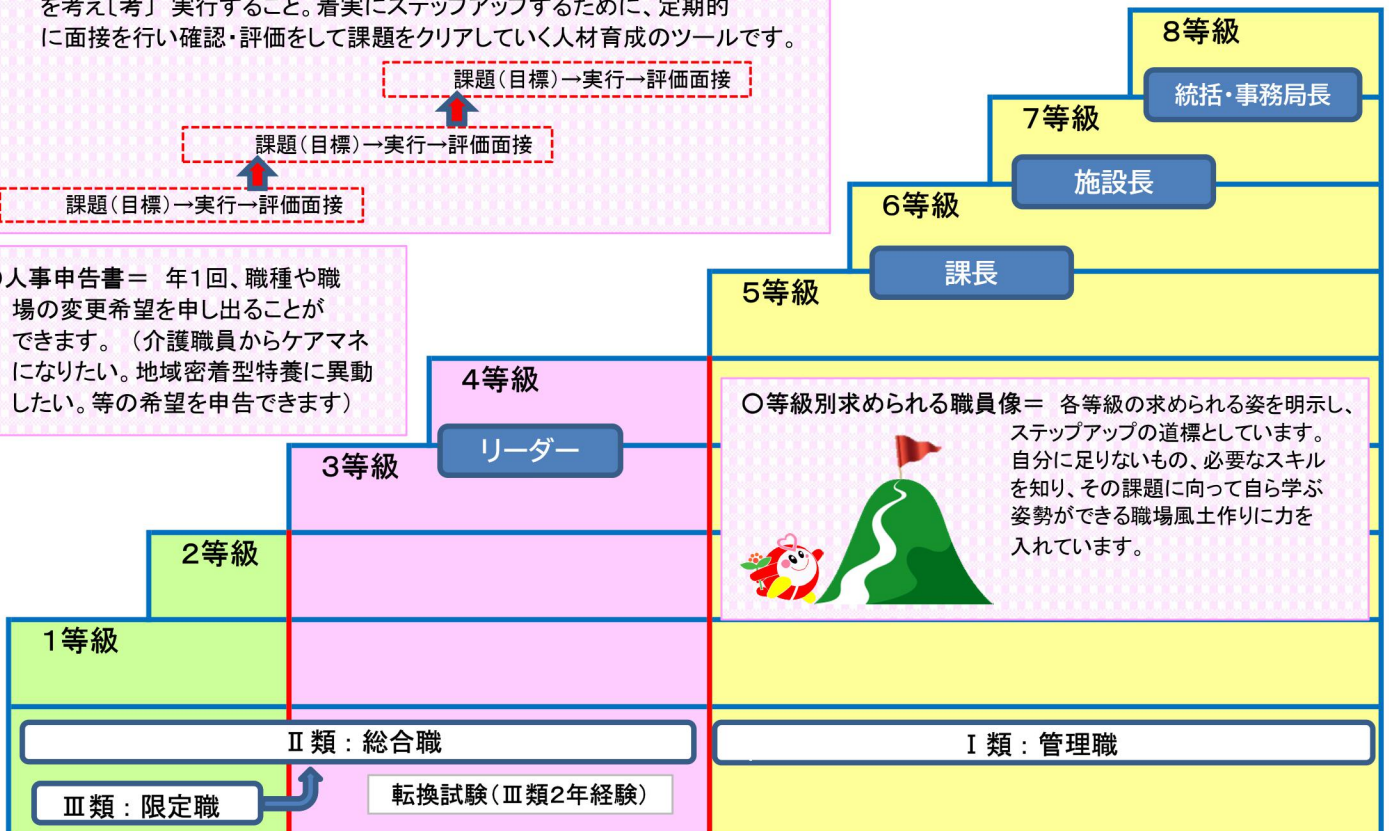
を考え[考]実行すること。着実にステップアップするために、定期的に面接を行い確認・評価をして課題をクリアしていく人材育成のツールです。

課題(目標)→実行→評価面接

課題(目標)→実行→評価面接

課題(目標)→実行→評価面接

8等級

統括・事務局長

7等級

施設長

6等級

課長

5等級

○人事申告書＝ 年1回、職種や職場の変更希望を申し出ることができます。（介護職員からケアマネになりたい。地域密着型特養に異動したい。等の希望を申告できます）

4等級

リーダー

3等級

○等級別求められる職員像＝ 各等級の求められる姿を明示し、ステップアップの道標としています。自分に足りないもの、必要なスキルを知り、その課題に向って自ら学ぶ姿勢ができる職場風土作りに力を入れています。

2等級

1等級

Ⅱ類：総合職

Ⅰ類：管理職

Ⅲ類：限定職

転換試験（Ⅲ類2年経験）